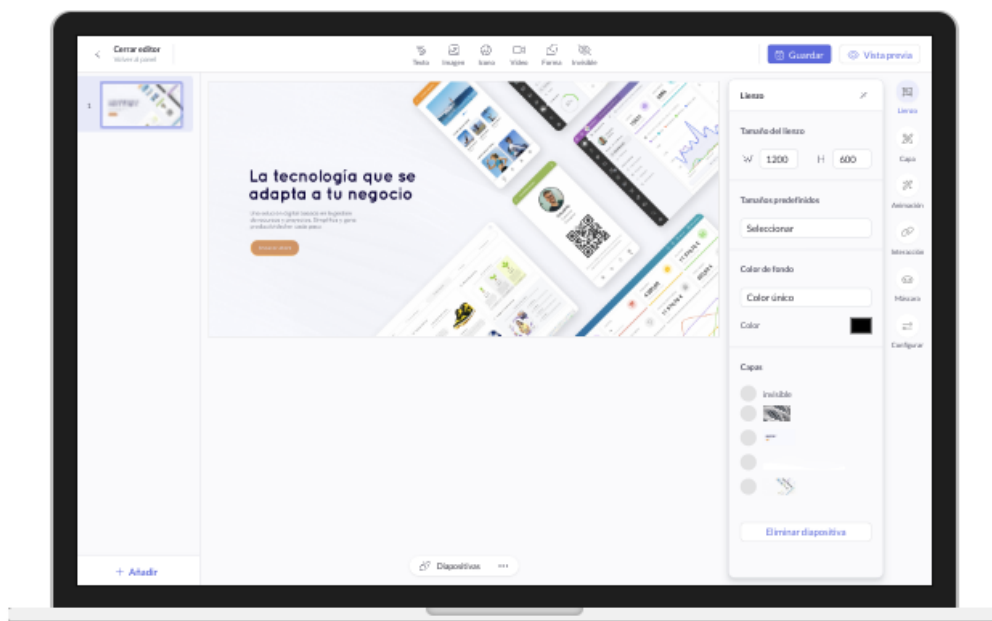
Cerrar editor
Volver al panel

Texto Imagen Icono Video Forma Invisible

Guardar
Vista previa

1

La tecnología que se adapta a tu negocio

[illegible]

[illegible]

Lienzo

Tamaño del lienzo
W 1200 H 600

Tamaños predefinidos
Seleccionar

Color de fondo
Color único
Color

Capas
Invisible

Eliminar diapositiva

Lienzo
Capa
Animación
Interacción
Máscara
Configurar

+ Añadir

Diapositivas ···